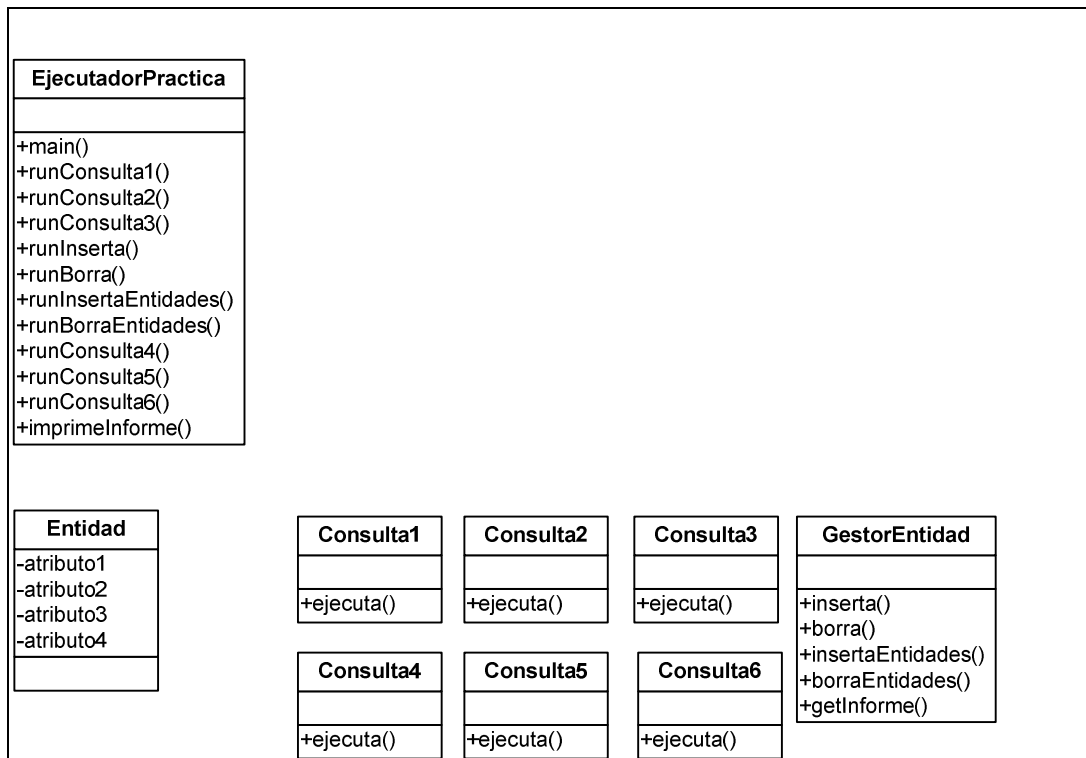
EjecutadorPractica

+main()
+runConsulta1()
+runConsulta2()
+runConsulta3()
+runInserta()
+runBorra()
+runInsertaEntidades()
+runBorraEntidades()
+runConsulta4()
+runConsulta5()
+runConsulta6()
+imprimeInforme()

Entidad

-atributo1
-atributo2
-atributo3
-atributo4

Consulta1

+ejecuta()

Consulta2

+ejecuta()

Consulta3

+ejecuta()

GestorEntidad

+inserta()
+borra()
+insertaEntidades()
+borraEntidades()
+getInforme()

Consulta4

+ejecuta()

Consulta5

+ejecuta()

Consulta6

+ejecuta()